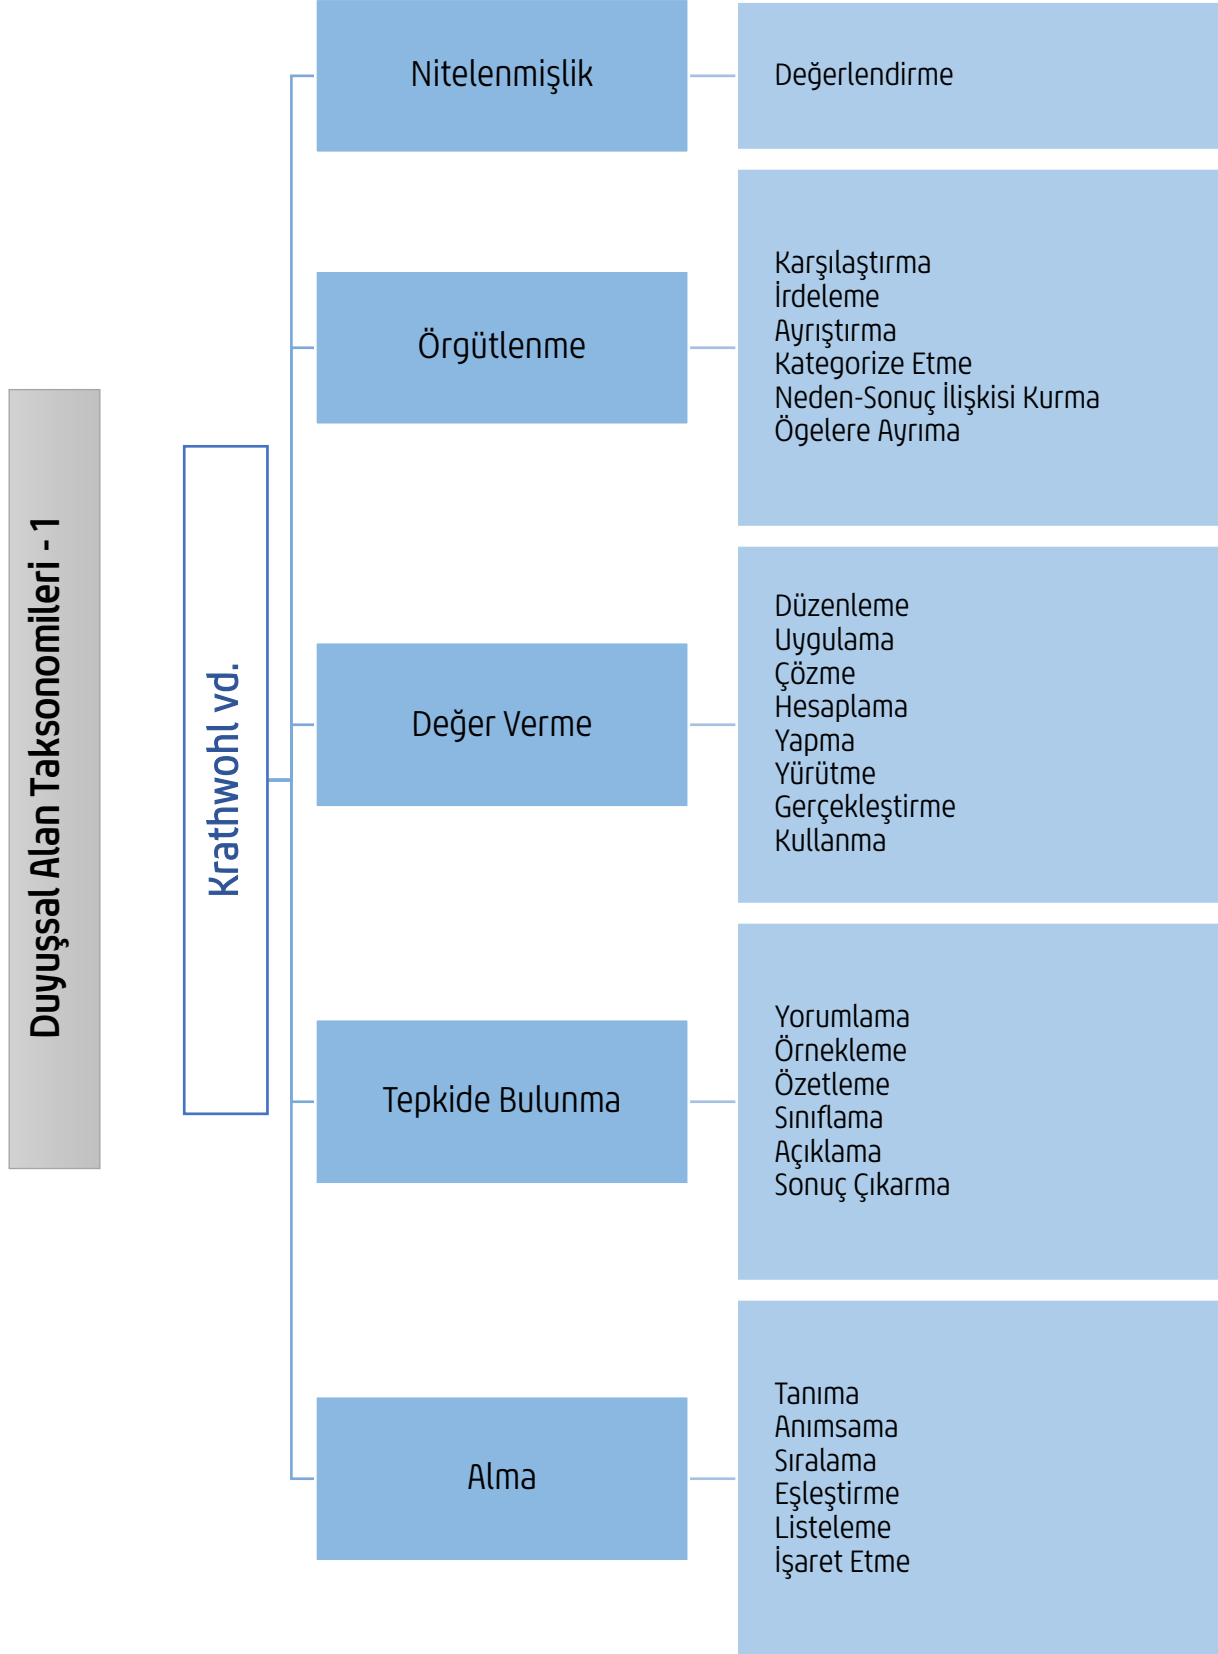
Duyuşsal Alan Taksonomileri - 1

Krathwohl vd.

Nitelenmişlik

Değerlendirme

Örgütlenme

Karşılaştırma
İrdeleme
Ayrıştırma
Kategorize Etme
Neden-Sonuç İlişkisi Kurma
Ögelere Ayrıma

Değer Verme

Düzenleme
Uygulama
Çözme
Hesaplama
Yapma
Yürütme
Gerçekleştirme
Kullanma

Tepkide Bulunma

Yorumlama
Örnekleme
Özetleme
Sınıflama
Açıklama
Sonuç Çıkarma

Alma

Tanıma
Anımsama
Sıralama
Eşleştirme
Listeleme
İşaret Etme